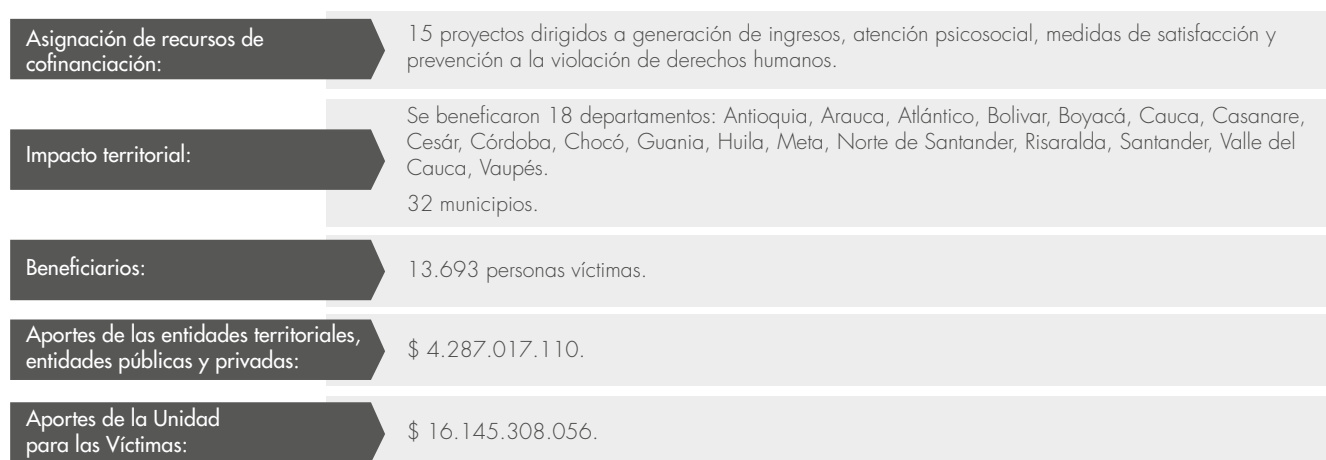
| | |
|---|---|
| Asignación de recursos de cofinanciación: | 15 proyectos dirigidos a generación de ingresos, atención psicosocial, medidas de satisfacción y prevención a la violación de derechos humanos. |
| Impacto territorial: | Se beneficiaron 18 departamentos: Antioquia, Arauca, Atlántico, Bolivar, Boyacá, Cauca, Casanare, Cesár, Córdoba, Chocó, Guania, Huila, Meta, Norte de Santander, Risaralda, Santander, Valle del Cauca, Vaupés. 32 municipios. |
| Beneficiarios: | 13.693 personas víctimas. |
| Aportes de las entidades territoriales, entidades públicas y privadas: | \$ 4.287.017.110. |
| Aportes de la Unidad para las Víctimas: | \$ 16.145.308.056. |